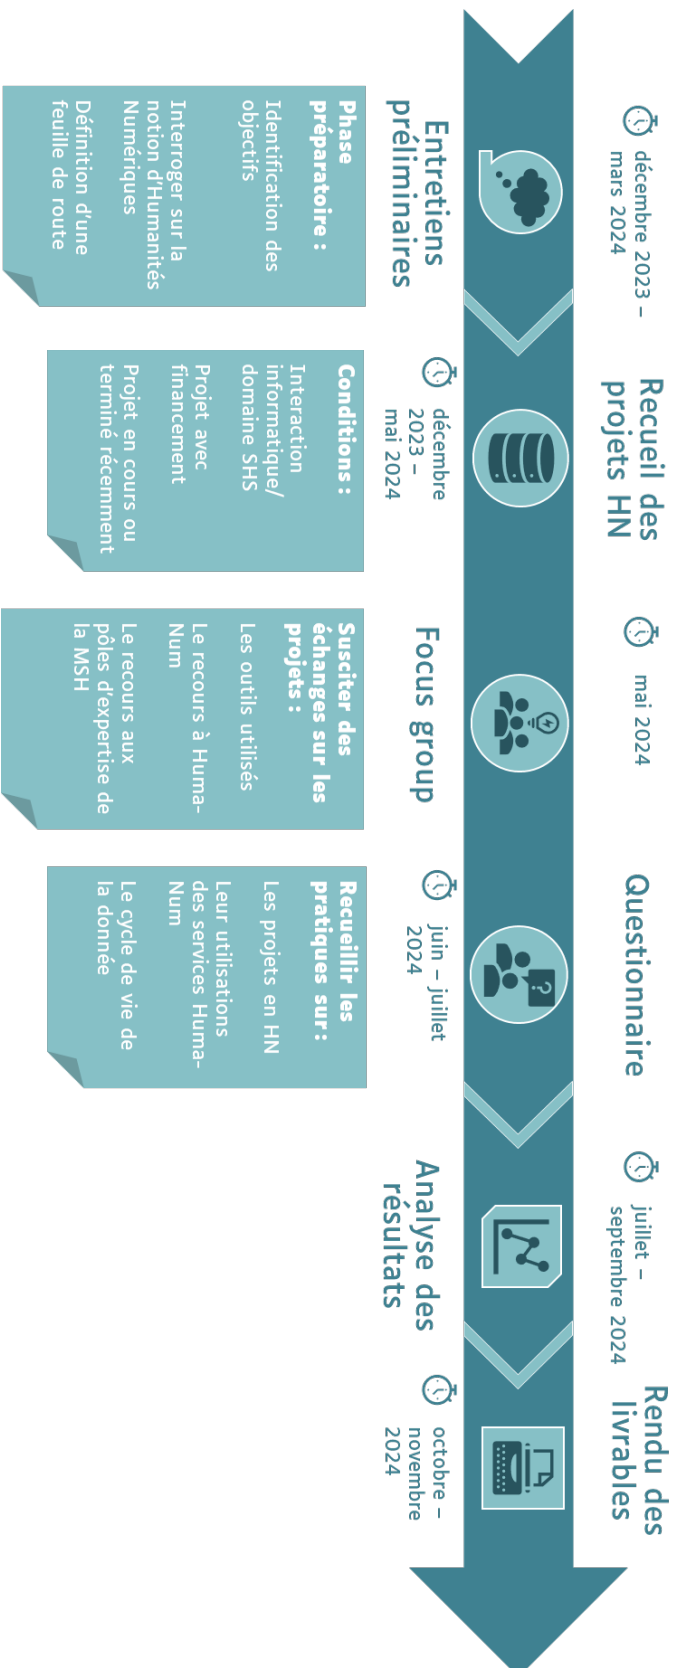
décembre 2023 – mars 2024

Entretiens préliminaires

Phase préparatoire :

Identification des objectifs

Interroger sur la notion d'Humanités Numériques

Définition d'une feuille de route

Recueil des projets HN

décembre 2023 – mai 2024

Conditions :

Interaction informatique/ domaine SHS

Projet avec financement

Projet en cours ou terminé récemment

mai 2024

Focus group

Susciter des échanges sur les projets :

Les outils utilisés

Le recours à Huma-Num

Le recours aux pôles d'expertise de la MSH

Questionnaire

juin – juillet 2024

Recueillir les pratiques sur :

Les projets en HN

Leur utilisations des services Huma-Num

Le cycle de vie de la donnée

juillet – septembre 2024

Analyse des résultats

Rendu des livrables

octobre – novembre 2024